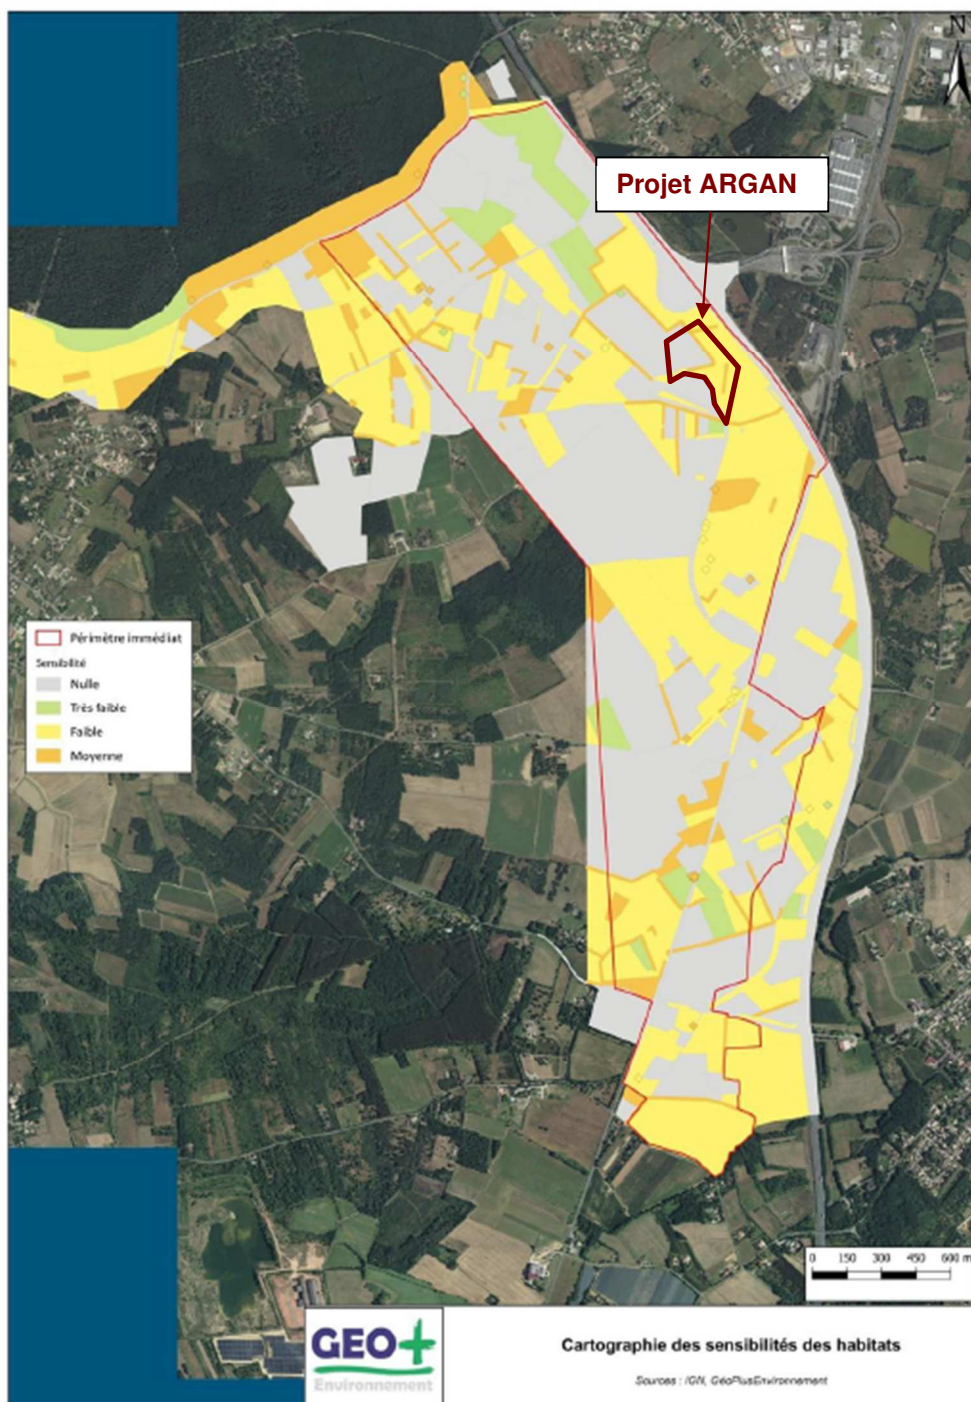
N

Projet ARGAN

Périmètre immédiat
Sensibilité
Nulle
Très faible
Faible
Moyenne

0 150 300 450 600 m

GEO+
Environnement

Cartographie des sensibilités des habitats

Sources : IGN, GéoPlusEnvironnement